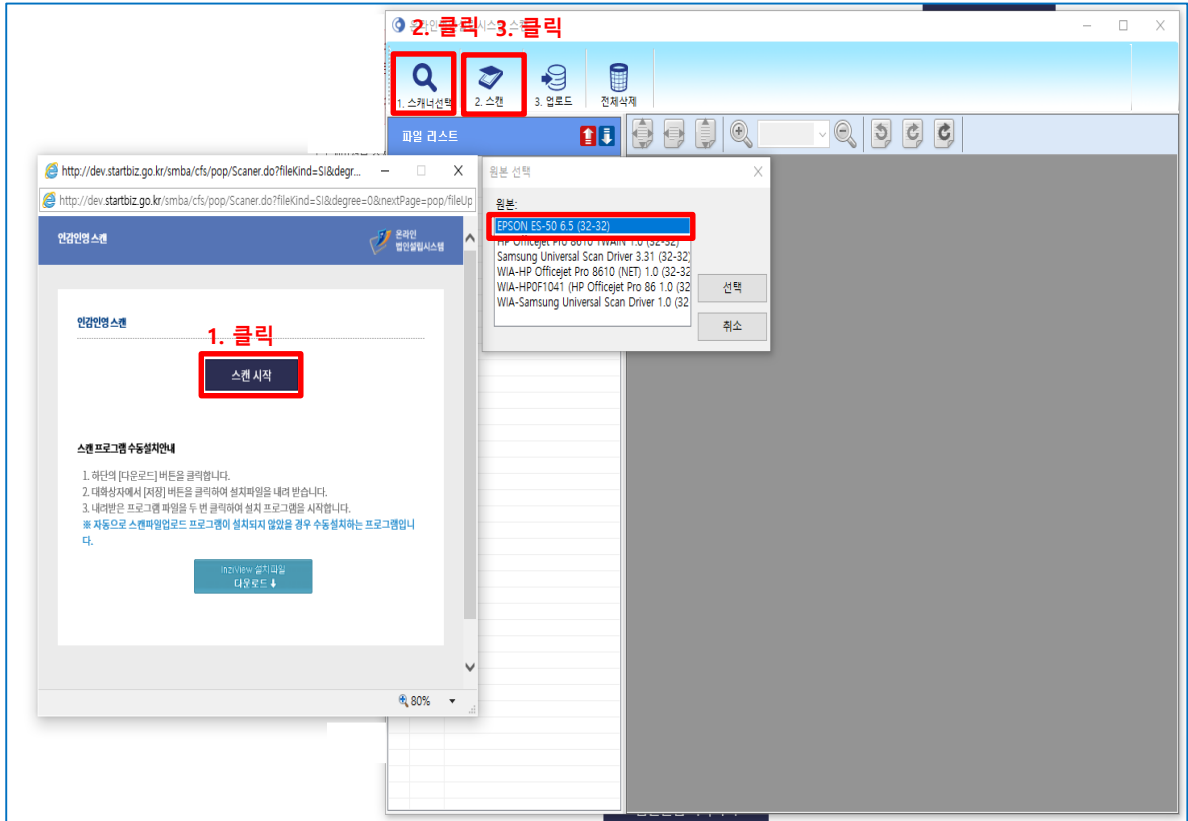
2. 클릭 3. 클릭

1. 스캐너선택
2. 스캔
3. 업로드
전체삭제

파일 리스트

http://dev.startbiz.go.kr/smba/cfs/pop/Scaner.do?fileKind=SI&degr...

http://dev.startbiz.go.kr/smba/cfs/pop/Scaner.do?fileKind=SI&degree=0&nextPage=pop/fileUp

인감인영 스캔

온라인 법인설립시스템

인감인영 스캔

1. 클릭

스캔 시작

스캔 프로그램 수동설치안내

1. 하단의 [다운로드] 버튼을 클릭합니다.
2. 대화상자에서 [저장] 버튼을 클릭하여 설치파일을 내려 받습니다.
3. 내려받은 프로그램 파일을 두 번 클릭하여 설치 프로그램을 시작합니다.
※ 자동으로 스캔파일업로드 프로그램이 설치되지 않았을 경우 수동설치하는 프로그램입니다.

InziView 설치파일 다운로드

80%

원본 선택

원본:

EPSON ES-50 6.5 (32-32)
HP Officejet Pro 8610 TWAIN 1.0 (32-32)
Samsung Universal Scan Driver 3.31 (32-32)
WIA-HP Officejet Pro 8610 (NET) 1.0 (32-32
WIA-HP0F1041 (HP Officejet Pro 86 1.0 (32
WIA-Samsung Universal Scan Driver 1.0 (32

선택

취소